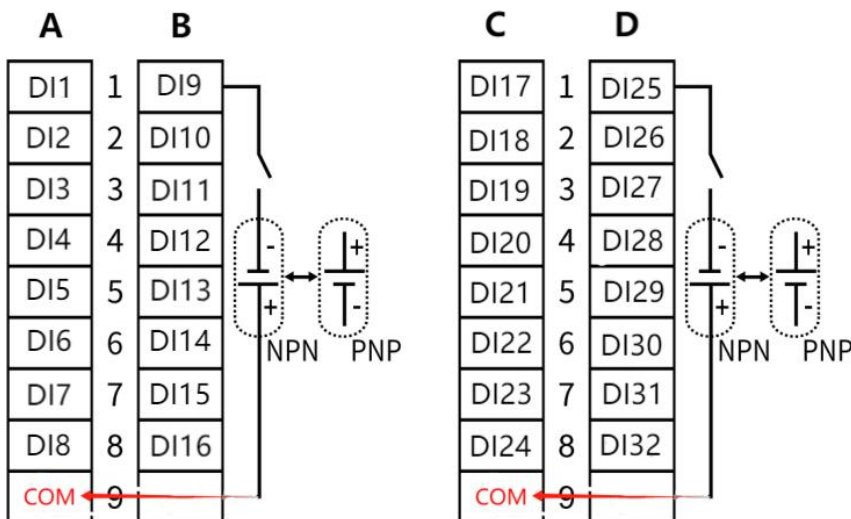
A B

| A | | B |
|---|---|---|
| DI1 | 1 | DI9 |
| DI2 | 2 | DI10 |
| DI3 | 3 | DI11 |
| DI4 | 4 | DI12 |
| DI5 | 5 | DI13 |
| DI6 | 6 | DI14 |
| DI7 | 7 | DI15 |
| DI8 | 8 | DI16 |
| COM | 9 | |

- + + -
NPN PNP

C D

| C | | D |
|---|---|---|
| DI17 | 1 | DI25 |
| DI18 | 2 | DI26 |
| DI19 | 3 | DI27 |
| DI20 | 4 | DI28 |
| DI21 | 5 | DI29 |
| DI22 | 6 | DI30 |
| DI23 | 7 | DI31 |
| DI24 | 8 | DI32 |
| COM | 9 | |

- + + -
NPN PNP